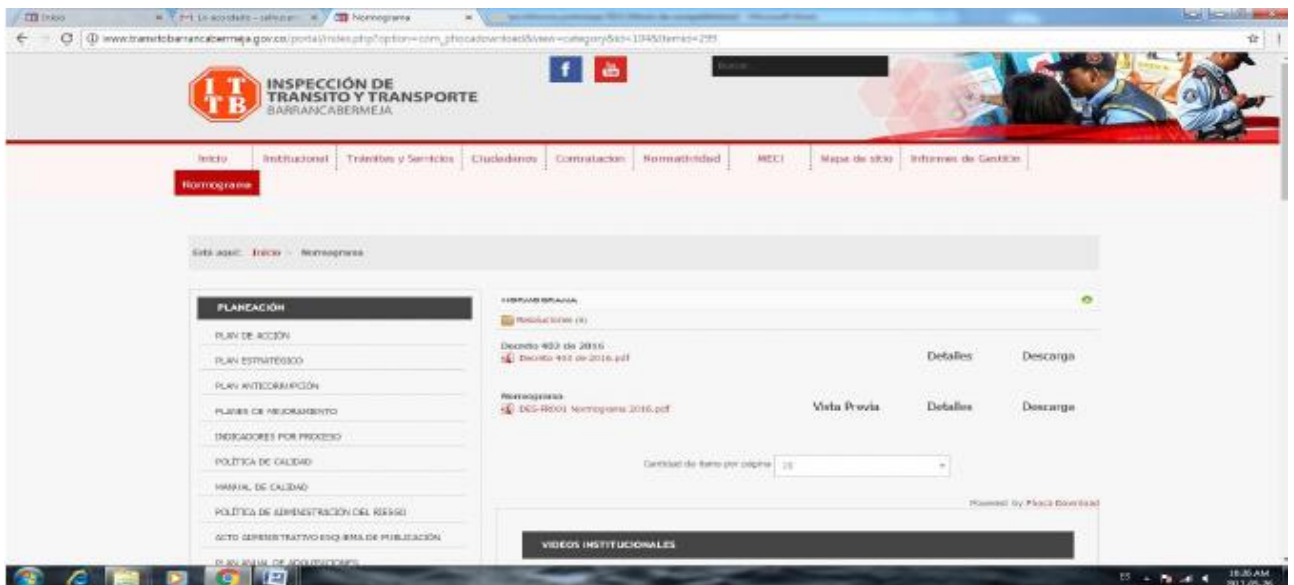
Inicio | La acosada - ... | Normograma

www.transitobarrancabermeja.gov.co/portal/index.php?option=com_phocadownload&view=category&id=10&Itemid=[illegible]

ITTB INSPECCIÓN DE TRANSITO Y TRANSPORTE BARRANCABERMEJA

Buscar...

Inicio | Institucional | Trámites y Servicios | Ciudadanos | Contratacion | Normatividad | MECI | Mapa de sitio | Informes de Gestión | Normograma

Está aquí: Inicio - Normograma

PLANEACIÓN
PLAN DE ACCIÓN
PLAN ESTRATÉGICO
PLAN ANTICORRUPCIÓN
PLANES DE MEJORAMIENTO
INDICADORES POR PROCESO
POLÍTICA DE CALIDAD
MANUAL DE CALIDAD
POLÍTICA DE ADMINISTRACIÓN DEL RIESGO
ACTO ADMINISTRATIVO ESQUEMA DE PUBLICACIÓN
PLAN ANUAL DE ADQUISICIONES

NORMOGRAMA
Resoluciones (4)

Decreto 403 de 2016
Decreto 403 de 2016.pdf | Detalles | Descarga

Normograma
DES-R001 Normograma 2016.pdf | Vista Previa | Detalles | Descarga

Cantidad de items por página 10

Powered by Phoca Download

VIDEOS INSTITUCIONALES

ES 10:26 AM 2017-05-26